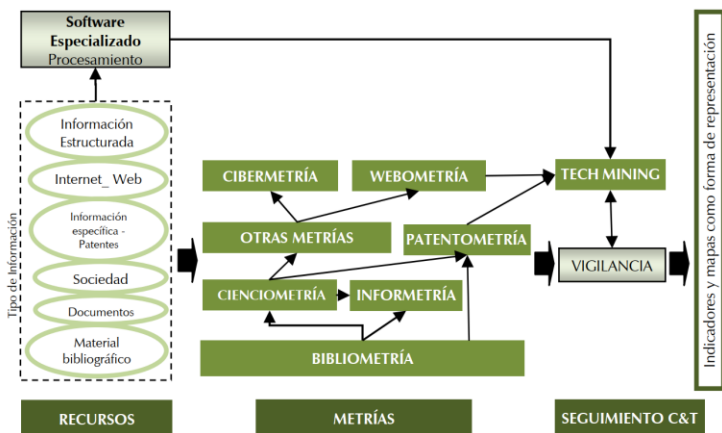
Software Especializado
Procesamiento

Tipo de Información

Información Estructurada

Internet_ Web

Información específica - Patentes

Sociedad

Documentos

Material bibliográfico

CIBERMETRÍA

WEBOMETRÍA

TECH MINING

OTRAS METRÍAS

PATENTOMETRÍA

VIGILANCIA

CIENCIOMETRÍA

INFORMETRÍA

BIBLIOMETRÍA

Indicadores y mapas como forma de representación

RECURSOS

METRÍAS

SEGUIMIENTO C&T